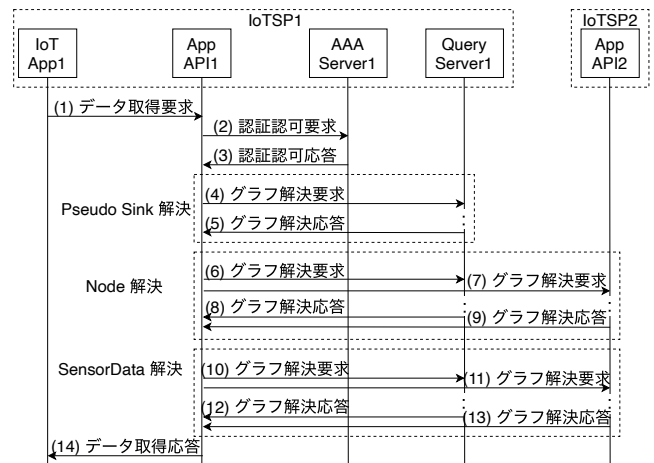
IoTSP1

IoTSP2

IoT App1

App API1

AAA Server1

Query Server1

App API2

(1) データ取得要求

(2) 認証認可要求

(3) 認証認可応答

Pseudo Sink 解決

(4) グラフ解決要求

(5) グラフ解決応答

Node 解決

(6) グラフ解決要求

(7) グラフ解決要求

(8) グラフ解決応答

(9) グラフ解決応答

SensorData 解決

(10) グラフ解決要求

(11) グラフ解決要求

(12) グラフ解決応答

(13) グラフ解決応答

(14) データ取得応答